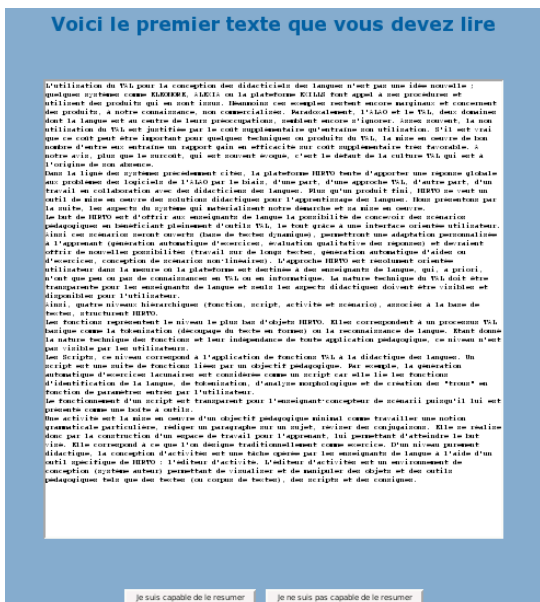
Voici le premier texte que vous devez lire

L'utilisation du TAL pour la conception des didacticiels des langues n'est pas une idee nouvelle : quelques systemes comme ELEONORE, ALEXIA ou la plateforme EXILLS font appel a ses procedures et utilisent des produits qui en sont issus. Neanmoins ces exemples restent encore marginaux et concernent des produits, a notre connaissance, non commercialises. Paradoxalement, l'ALAO et le TAL, deux domaines dont la langue est au centre de leurs preoccupations, semblent encore s'ignorer. Assez souvent, la non utilisation du TAL est justifiee par le cout supplementaire qu'entraine son utilisation. S'il est vrai que ce cout peut etre important pour quelques techniques ou produits du TAL, la mise en oeuvre de bon nombre d'entre eux entraine un rapport gain en efficacite sur cout supplementaire tres favorable. A notre avis, plus que le surcout, qui est souvent evoque, c'est le defaut de la culture TAL qui est a l'origine de son absence.
Dans la ligne des systemes precedemment cites, la plateforme MIRTO tente d'apporter une reponse globale aux problemes des logiciels de l'ALAO par le biais, d'une part, d'une approche TAL, d'autre part, d'un travail en collaboration avec des didacticiens des langues. Plus qu'un produit fini, MIRTO se veut un outil de mise en oeuvre des solutions didactiques pour l'apprentissage des langues. Nous presentons par la suite, les aspects du systeme qui interviennent notre demarche et sa mise en oeuvre.
Le but de MIRTO est d'offrir aux enseignants de langue la possibilite de concevoir des scenarios pedagogiques en beneficiant pleinement d'outils TAL, le tout grace a une interface orientee utilisateur. Ainsi ces scenarios seront ouverts (base de textes dynamique), permettront une adaptation personnalisee a l'apprenant (generation automatique d'exercices, evaluation qualitative des reponses) et devraient offrir de nouvelles possibilites (travail sur de longs textes, generation automatique d'aides ou d'exercices, conception de scenarios non-lineaires). L'approche MIRTO est resolument orientee utilisateur dans la mesure ou la plateforme est destinee a des enseignants de langue, qui, a priori, n'ont que peu ou pas de connaissances en TAL ou en informatique. La nature technique du TAL doit etre transparente pour les enseignants de langue et seuls les aspects didactiques doivent etre visibles et disponibles pour l'utilisateur.
Ainsi, quatre niveaux hierarchiques (fonction, script, activite et scenario), associes a la base de textes, structurent MIRTO.
Les fonctions representent le niveau le plus bas d'objets MIRTO. Elles correspondent a un processus TAL basique comme la tokenisation (decoupage du texte en formes) ou la reconnaissance de langue. Etant donne la nature technique des fonctions et leur independance de toute application pedagogique, ce niveau n'est pas visible par les utilisateurs.
Les Scripts, ce niveau correspond a l'application de fonctions TAL a la didactique des langues. Un script est une suite de fonctions liees par un objectif pedagogique. Par exemple, la generation automatique d'exercices lacunaires est consideree comme un script car elle lie les fonctions d'identification de la langue, de tokenisation, d'analyse morphologique et de creation des "trous" en fonction de parametres entres par l'utilisateur.
Le fonctionnement d'un script est transparent pour l'enseignant-concepteur de scenarii puisqu'il lui est presente comme une boite a outils.
Une activite est la mise en oeuvre d'un objectif pedagogique minimal comme travailler une notion grammaticale particuliere, rediger un paragraphe sur un sujet, reviser des conjugaisons. Elle se realise donc par la construction d'un espace de travail pour l'apprenant, lui permettant d'atteindre le but vise. Elle correspond a ce que l'on designe traditionnellement comme exercice. D'un niveau purement didactique, la conception d'activites est une tache operee par les enseignants de langue a l'aide d'un outil specifique de MIRTO : l'editeur d'activite. L'editeur d'activites est un environnement de conception (systeme auteur) permettant de visualiser et de manipuler des objets et des outils pedagogiques tels que des textes (ou corpus de textes), des scripts et des consignes.

Je suis capable de le resumer | Je ne suis pas capable de le resumer